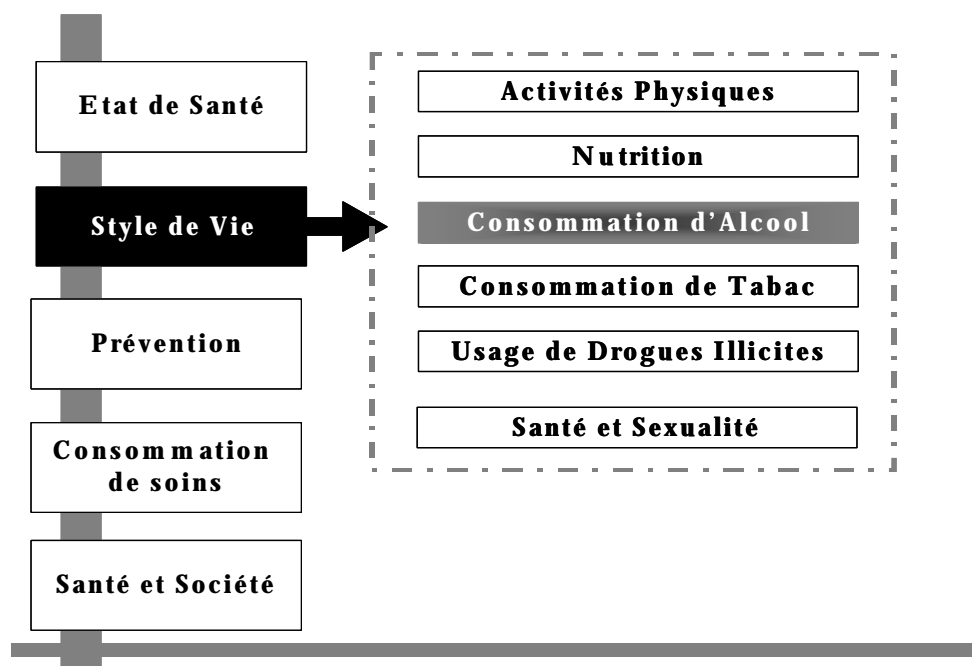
Etat de Santé

Style de Vie

Prévention

Consommation de soins

Santé et Société

Activités Physiques

Nutrition

Consommation d'Alcool

Consommation de Tabac

Usage de Drogues Illicites

Santé et Sexualité